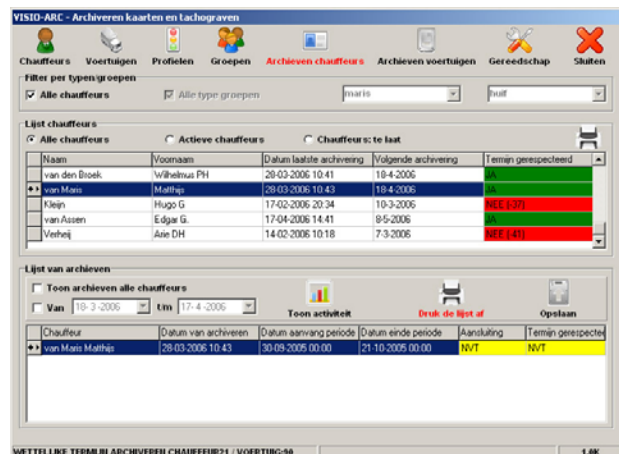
VISIO-ARC - Archiveren kaarten en tachograven

Chauffeurs Voertuigen Profielen Groepen Archieven chauffeurs Archieven voertuigen Gereedschap Sluiten

Filter per typen/groepen
Alle chauffeurs
Alle type groepen
maris
huif

Lijst chauffeurs
Alle chauffeurs
Actieve chauffeurs
Chauffeurs: te laat

| Naam | Voornaam | Datum laatste archivering | Volgende archivering | Termijn gerespecteerd |
|---|---|---|---|---|
| van den Broek | Wilhelmus PH | 28-03-2006 10:41 | 18-4-2006 | JA |
| van Maris | Matthijs | 28-03-2006 10:43 | 18-4-2006 | JA |
| Kleijn | Hugo G | 17-02-2006 20:34 | 10-3-2006 | NEE (-37) |
| van Assen | Edgar G. | 17-04-2006 14:41 | 8-5-2006 | JA |
| Verheij | Arie DH | 14-02-2006 10:18 | 7-3-2006 | NEE (-41) |

Lijst van archieven
Toon archieven alle chauffeurs
Van 18-3-2006 t/m 17-4-2006
Toon activiteit
Druk de lijst af
Opslaan

| Chauffeur | Datum van archiveren | Datum aanvang periode | Datum einde periode | Aansluiting | Termijn gerespecteerd |
|---|---|---|---|---|---|
| van Maris Matthijs | 28-03-2006 10:43 | 30-09-2005 00:00 | 21-10-2005 00:00 | NVT | NVT |

WETTELIJKE TERMIJN ARCHIVEREN CHAUFFEUR:21 / VOERTUIG:90
1.4K